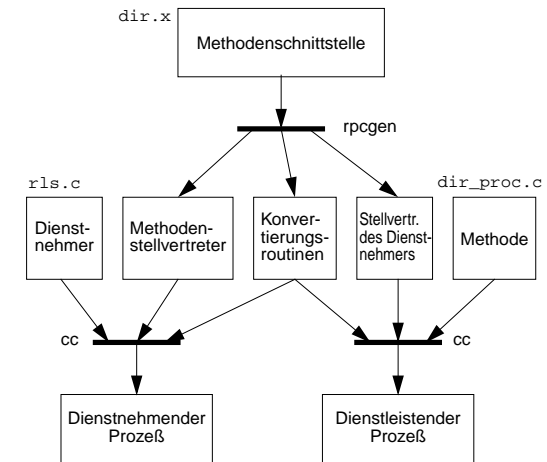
dir.x

Methodenschnittstelle

rpcgen

rls.c

dir_proc.c

Dienstnehmer

Methodenstellvertreter

Konvertierungsroutinen

Stellvertr. des Dienstnehmers

Methode

cc

cc

Dienstnehmender Prozeß

Dienstleistender Prozeß